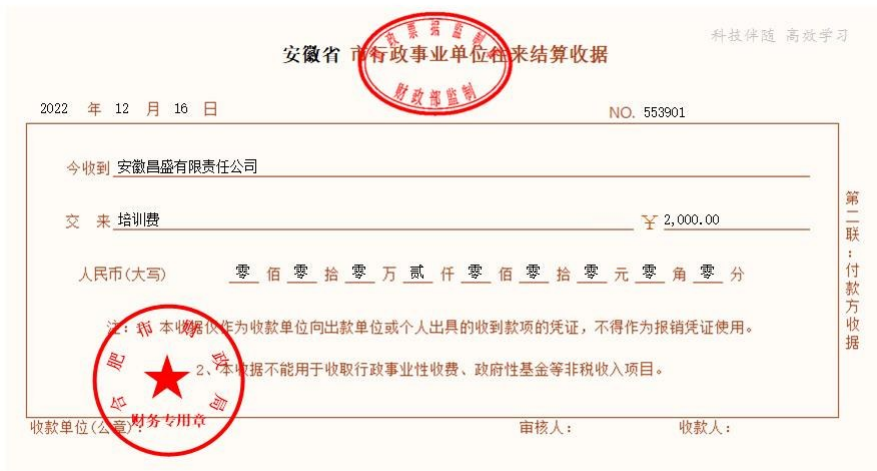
科技伴随 高效学习

安徽省 市行政事业单位往来结算收据

票据监制章
财政部监制

2022 年 12 月 16 日

NO. 553901

今收到 安徽昌盛有限责任公司

交 来 培训费

￥ 2,000.00

人民币(大写) 零 佰 零 拾 零 万 贰 仟 零 佰 零 拾 零 元 零 角 零 分

注：本收据仅作为收款单位向出款单位或个人出具的收到款项的凭证，不得作为报销凭证使用。

2、本收据不能用于收取行政事业性收费、政府性基金等非税收入项目。

合肥市 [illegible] 局
财务专用章

收款单位(公章)：

审核人：

收款人：

第二联：付款方收据